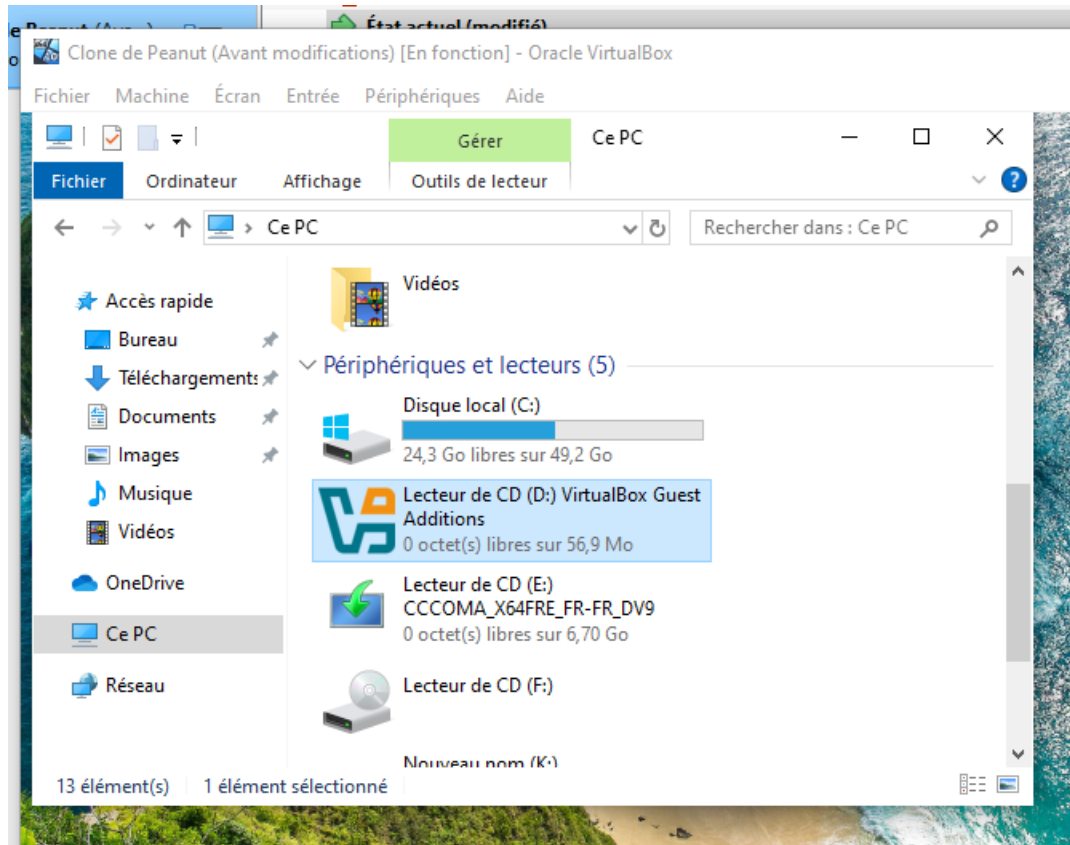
État actuel (modifié)

Clone de Peanut (Avant modifications) [En fonction] - Oracle VirtualBox

Fichier Machine Écran Entrée Périphériques Aide

Gérer
Ce PC

Fichier Ordinateur Affichage Outils de lecteur

Ce PC

Rechercher dans : Ce PC

Accès rapide
Bureau
Téléchargements
Documents
Images
Musique
Vidéos
OneDrive
Ce PC
Réseau

Vidéos

Périphériques et lecteurs (5)

Disque local (C:)
24,3 Go libres sur 49,2 Go

Lecteur de CD (D:) VirtualBox Guest Additions
0 octet(s) libres sur 56,9 Mo

Lecteur de CD (E:) CCCOMA_X64FRE_FR-FR_DV9
0 octet(s) libres sur 6,70 Go

Lecteur de CD (F:)

Nouveau nom (K:)

13 élément(s) 1 élément sélectionné